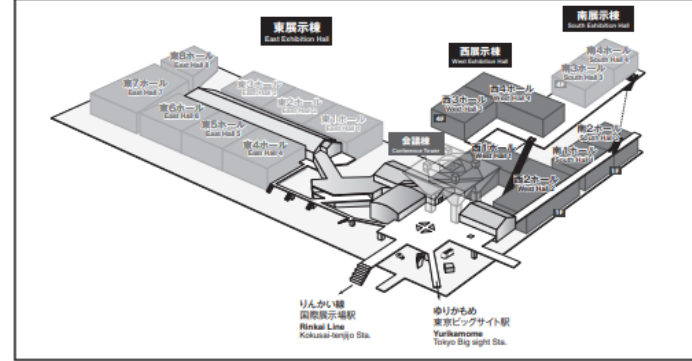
東展示棟
East Exhibition Hall

西展示棟
West Exhibition Hall

南展示棟
South Exhibition Hall

東8ホール
East Hall 8

東7ホール
East Hall 7

東6ホール
East Hall 6

東5ホール
East Hall 5

東4ホール
East Hall 4

東3ホール
East Hall 3

東2ホール
East Hall 2

東1ホール
East Hall 1

会議棟
Conference Tower

西3ホール
West Hall 3

西4ホール
West Hall 4

西1ホール
West Hall 1

西2ホール
West Hall 2

南4ホール
South Hall 4

南3ホール
South Hall 3

南2ホール
South Hall 2

南1ホール
South Hall 1

りんかい線
国際展示場駅
Rinkai Line
Kokusai-tenjijo Sta.

ゆりかもめ
東京ビッグサイト駅
Yurikamome
Tokyo Big sight Sta.